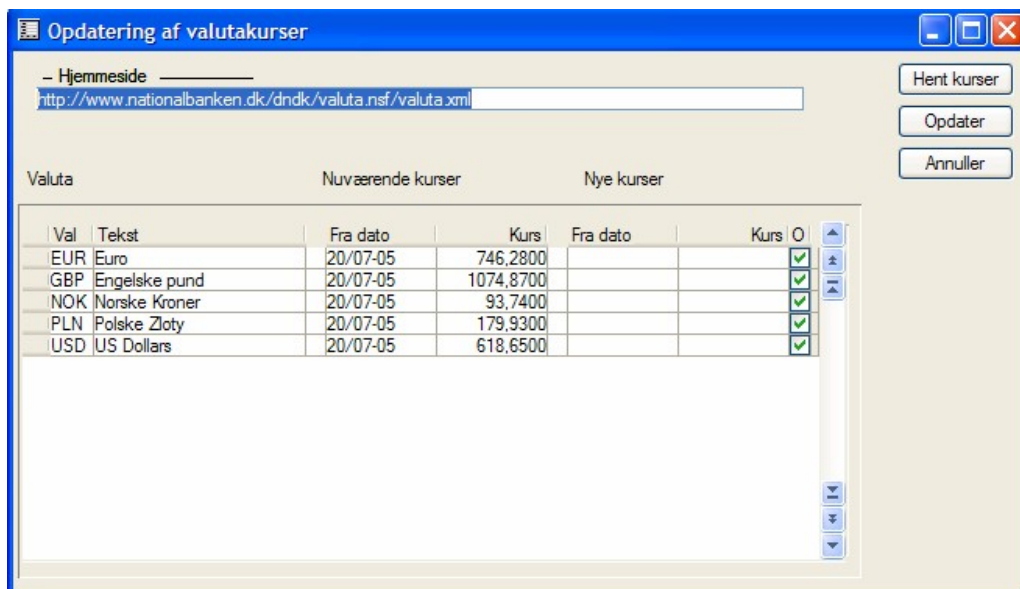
Opdatering af valutakurser

Hjemmeside
http://www.nationalbanken.dk/dndk/valuta.nsf/valuta.xml

Hent kurser
Opdater
Annuller

Valuta
Nuværende kurser
Nye kurser

| Val | Tekst | Fra dato | Kurs | Fra dato | Kurs | O |
|---|---|---|---|---|---|---|
| EUR | Euro | 20/07-05 | 746,2800 | | | ☑ |
| GBP | Engelske pund | 20/07-05 | 1074,8700 | | | ☑ |
| NOK | Norske Kroner | 20/07-05 | 93,7400 | | | ☑ |
| PLN | Polske Zloty | 20/07-05 | 179,9300 | | | ☑ |
| USD | US Dollars | 20/07-05 | 618,6500 | | | ☑ |